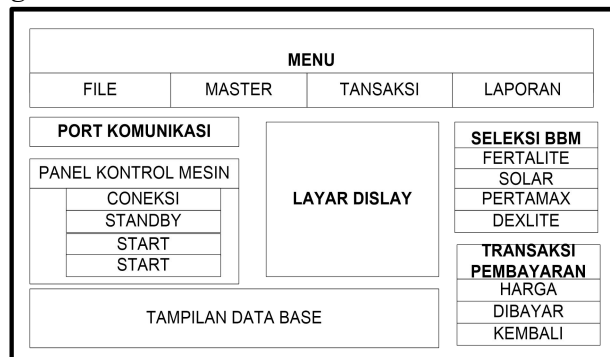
MENU

| FILE | MASTER | TANSAKSI | LAPORAN |
|---|---|---|---|

PORT KOMUNIKASI

PANEL KONTROL MESIN
CONEKSI
STANDBY
START
START

LAYAR DISLAY

SELEKSI BBM
FERTALITE
SOLAR
PERTAMAX
DEXLITE

TRANSAKSI PEMBAYARAN
HARGA
DIBAYAR
KEMBALI

TAMPILAN DATA BASE